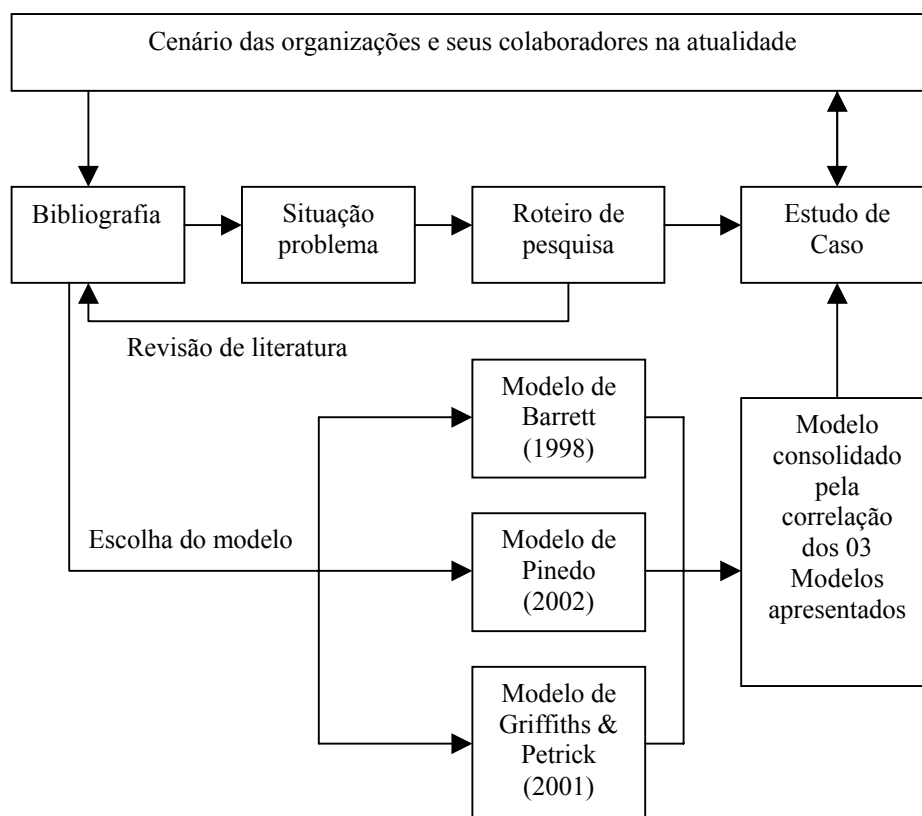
Cenário das organizações e seus colaboradores na atualidade

Bibliografia

Situação problema

Roteiro de pesquisa

Estudo de Caso

Revisão de literatura

Modelo de Barrett (1998)

Escolha do modelo

Modelo de Pinedo (2002)

Modelo de Griffiths & Petrick (2001)

Modelo consolidado pela correlação dos 03 Modelos apresentados